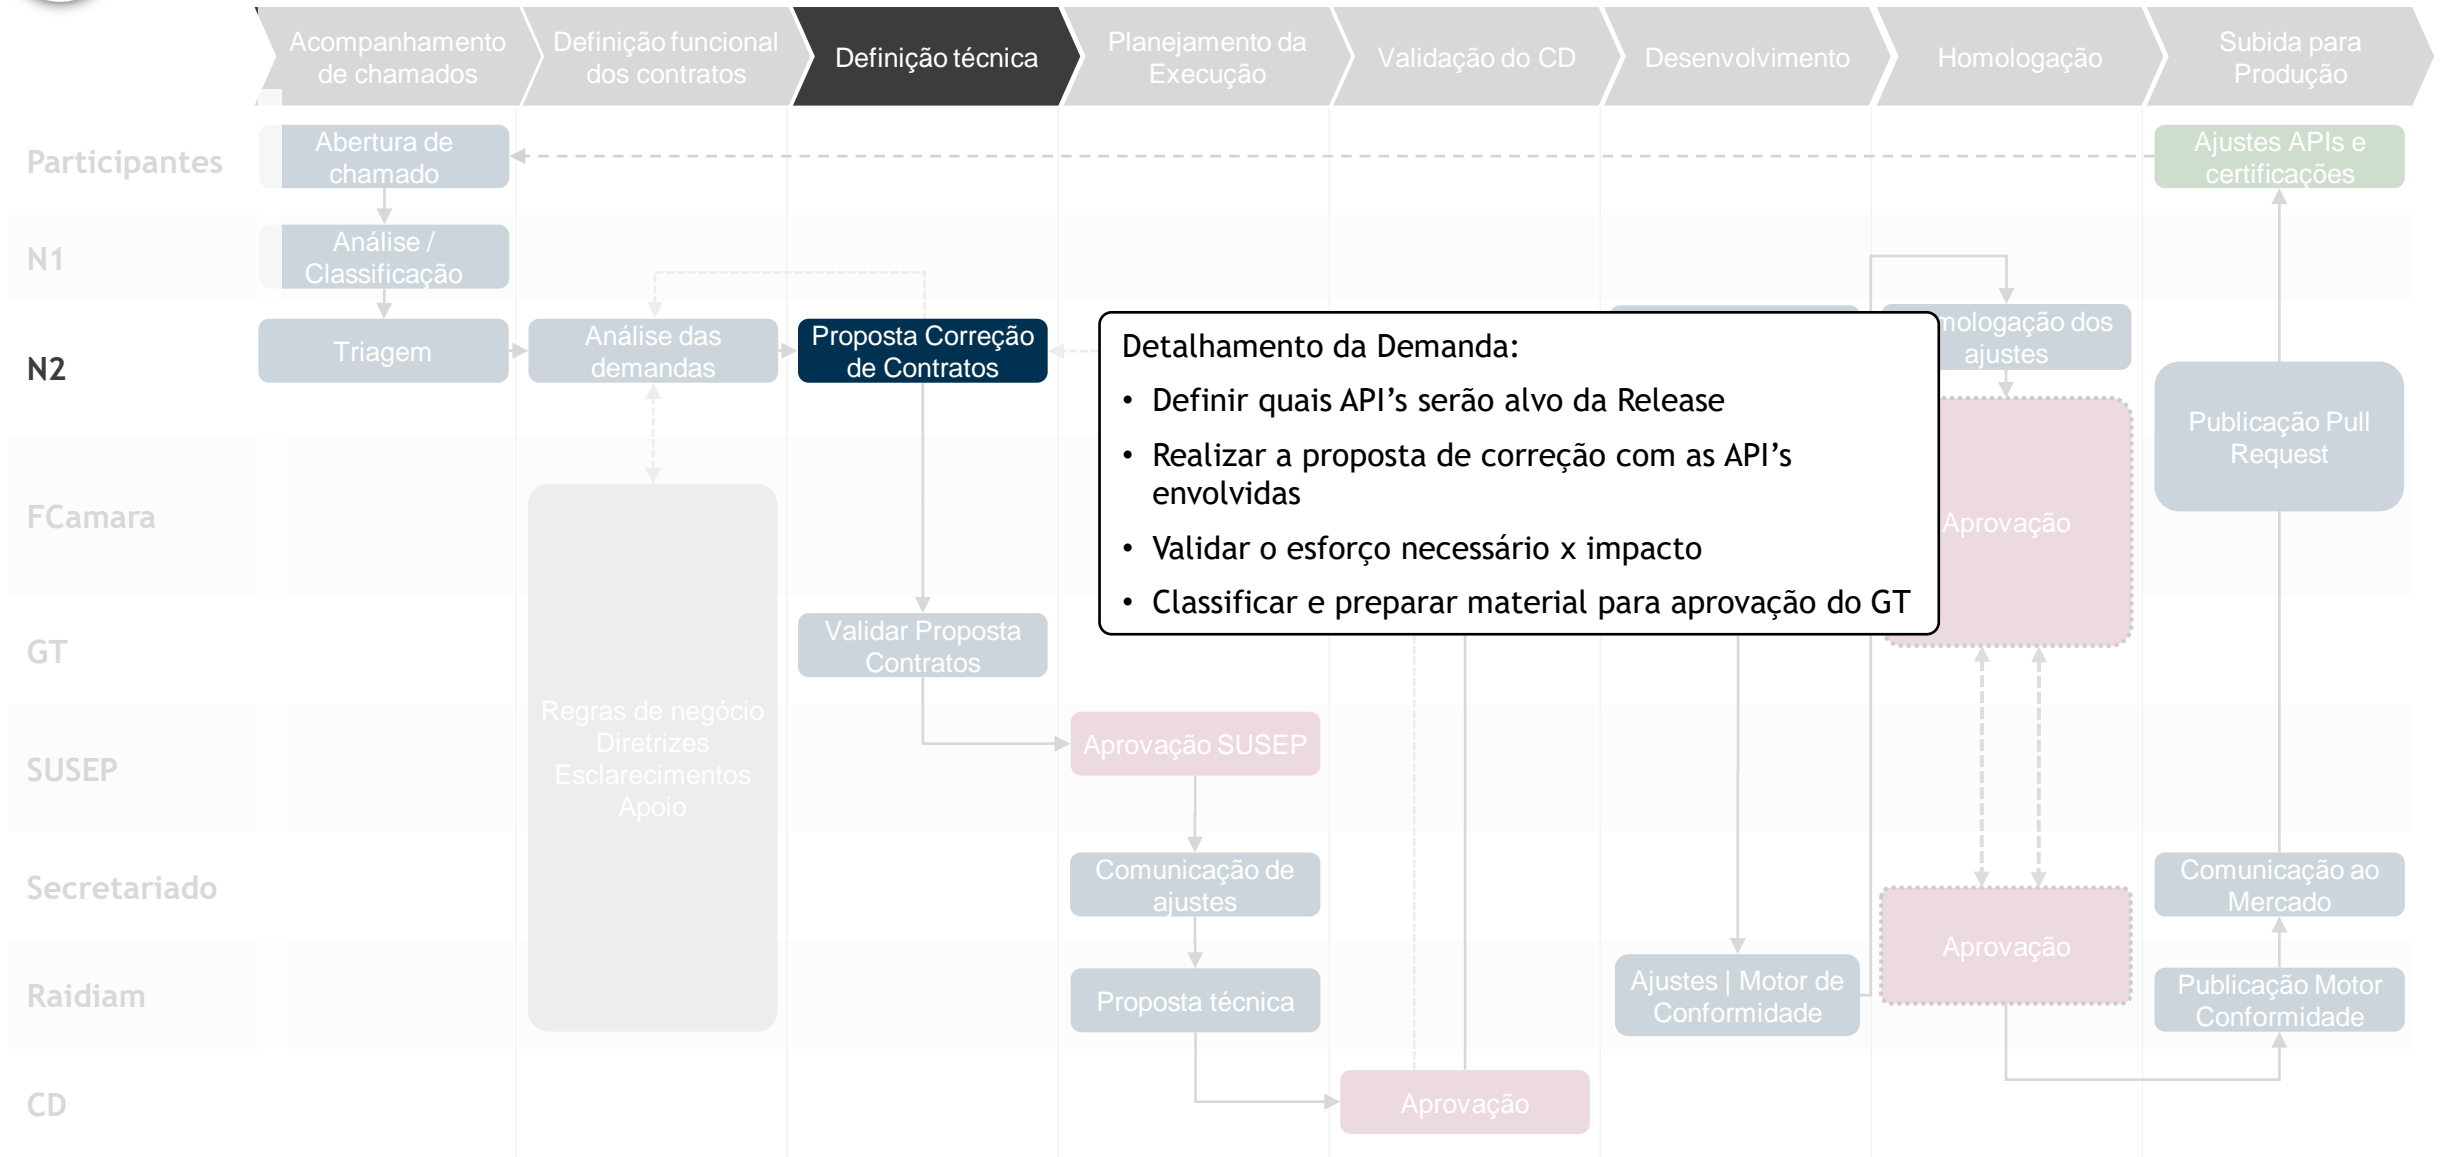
Acompanhamento de chamados
Definição funcional dos contratos
Definição técnica
Planejamento da Execução
Validação do CD
Desenvolvimento
Homologação
Subida para Produção

Participantes
N1
N2
FCamara
GT
SUSEP
Secretariado
Raidiam
CD

Abertura de chamado
Análise / Classificação
Triagem
Análise das demandas
Proposta Correção de Contratos
Regras de negócio
Diretrizes
Esclarecimentos
Apoio
Validar Proposta Contratos
Aprovação SUSEP
Comunicação de ajustes
Proposta técnica
Aprovação
Ajustes | Motor de Conformidade
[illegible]mologação dos ajustes
Aprovação
Aprovação
Ajustes APIs e certificações
Publicação Pull Request
Comunicação ao Mercado
Publicação Motor Conformidade

Detalhamento da Demanda:
• Definir quais API's serão alvo da Release
• Realizar a proposta de correção com as API's envolvidas
• Validar o esforço necessário x impacto
• Classificar e preparar material para aprovação do GT